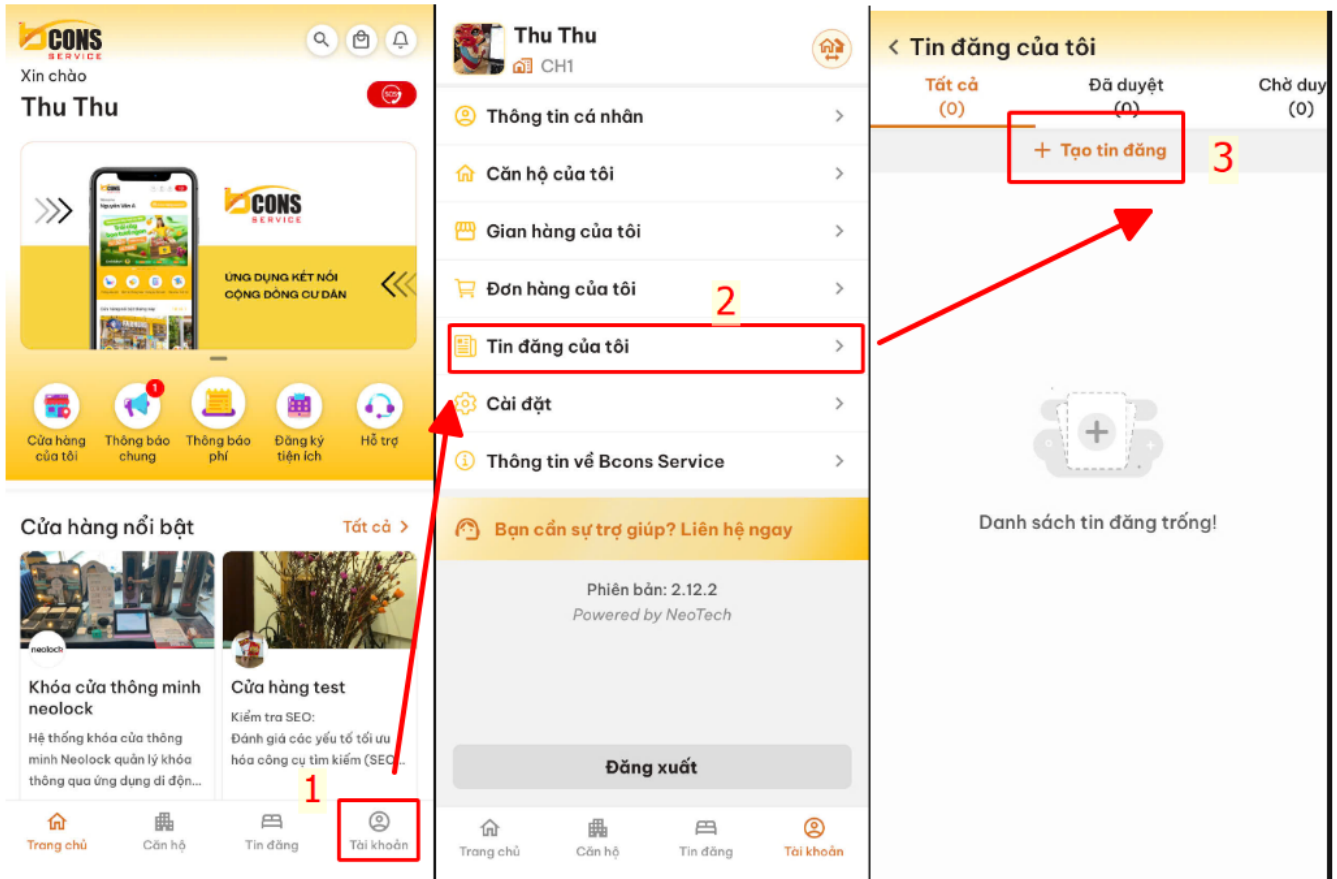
BCONS SERVICE

Xin chào

Thu Thu

SOS

BCONS SERVICE

ỨNG DỤNG KẾT NỐI CỘNG ĐỒNG CƯ DÂN

Cửa hàng của tôi
1
Thông báo chung
Thông báo phí
Đăng ký tiện ích
Hỗ trợ

Cửa hàng nổi bật
Tất cả >

neolock

Khóa cửa thông minh neolock
Hệ thống khóa cửa thông minh Neolock quản lý khóa thông qua ứng dụng di độn...

Cửa hàng test
Kiểm tra SEO:
Đánh giá các yếu tố tối ưu hóa công cụ tìm kiếm (SEO...

1

Trang chủ
Căn hộ
Tin đăng
Tài khoản

Thu Thu
CH1

Thông tin cá nhân
Căn hộ của tôi
Gian hàng của tôi
Đơn hàng của tôi
2
Tin đăng của tôi
Cài đặt
Thông tin về Bcons Service

Bạn cần sự trợ giúp? Liên hệ ngay

Phiên bản: 2.12.2
Powered by NeoTech

Đăng xuất

Trang chủ
Căn hộ
Tin đăng
Tài khoản

< Tin đăng của tôi

Tất cả (0)
Đã duyệt (0)
Chờ duy (0)

+ Tạo tin đăng
3

Danh sách tin đăng trống!